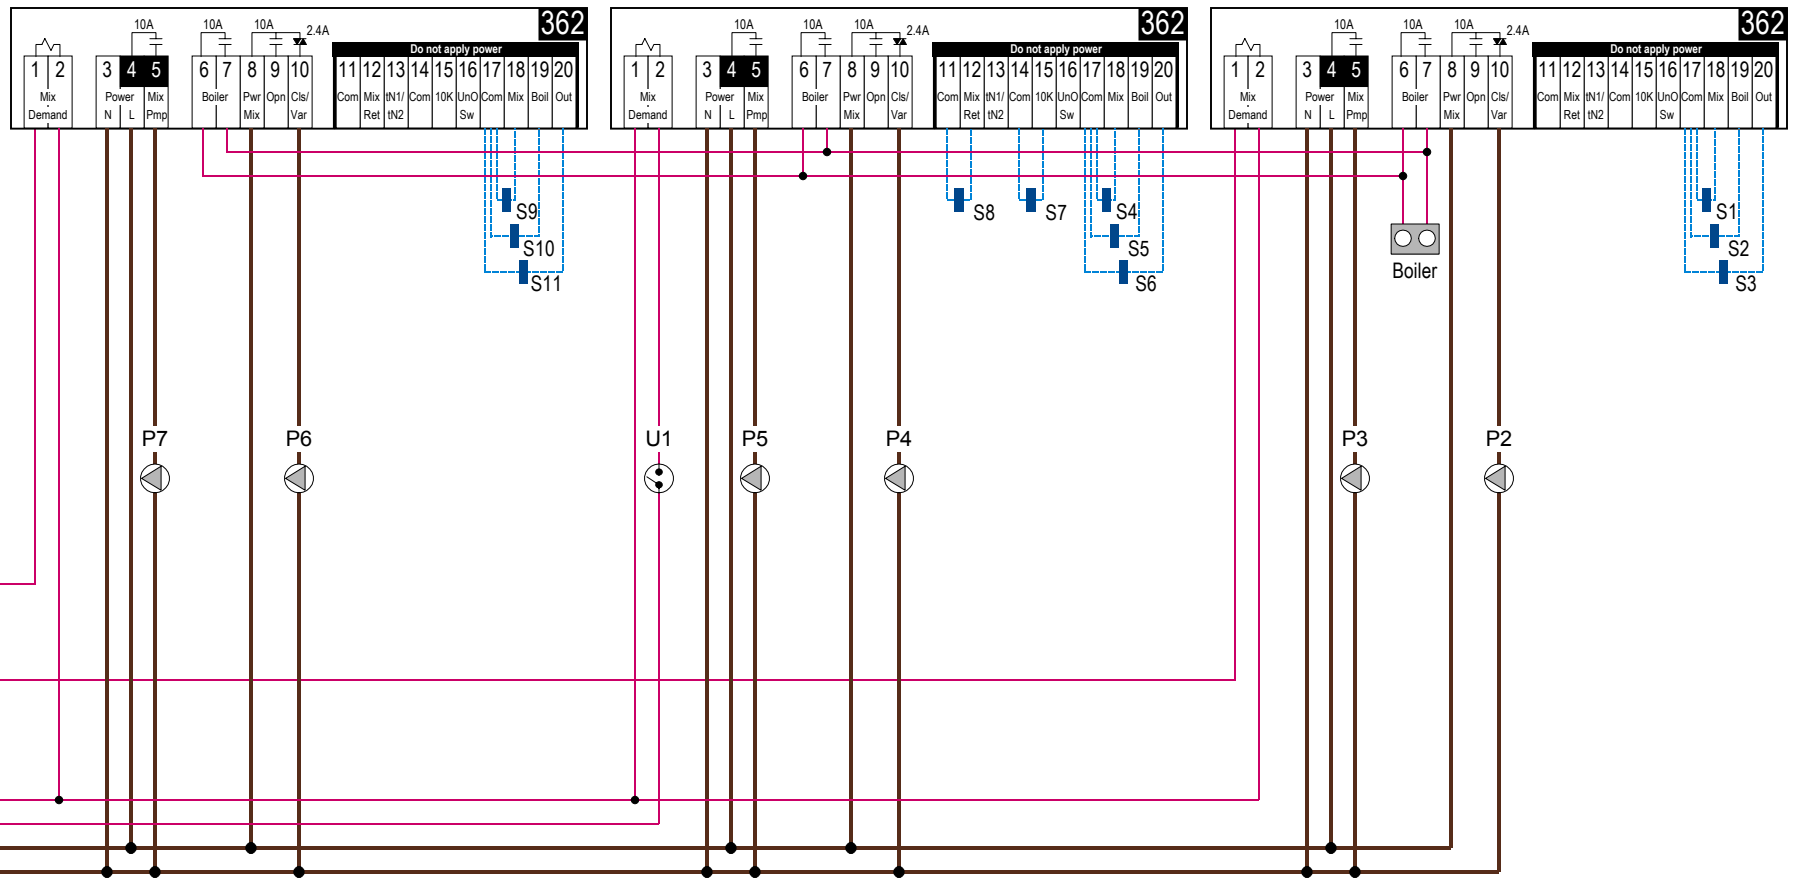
362

10A 10A 10A 2.4A

Do not apply power

1 2 Mix Demand | 3 4 5 Power N L Mix Pmp | 6 7 Boiler | 8 Pwr Mix | 9 Opn | 10 Cls/ Var | 11 Com | 12 Mix Ret | 13 tN1/ tN2 | 14 Com | 15 10K | 16 UnO Sw | 17 Com | 18 Mix | 19 Boil | 20 Out

362

10A 10A 10A 2.4A

Do not apply power

1 2 Mix Demand | 3 4 5 Power N L Mix Pmp | 6 7 Boiler | 8 Pwr Mix | 9 Opn | 10 Cls/ Var | 11 Com | 12 Mix Ret | 13 tN1/ tN2 | 14 Com | 15 10K | 16 UnO Sw | 17 Com | 18 Mix | 19 Boil | 20 Out

362

10A 10A 10A 2.4A

Do not apply power

1 2 Mix Demand | 3 4 5 Power N L Mix Pmp | 6 7 Boiler | 8 Pwr Mix | 9 Opn | 10 Cls/ Var | 11 Com | 12 Mix Ret | 13 tN1/ tN2 | 14 Com | 15 10K | 16 UnO Sw | 17 Com | 18 Mix | 19 Boil | 20 Out

S9
S10
S11
S8
S7
S4
S5
S6
Boiler
S1
S2
S3

P7
P6
U1
P5
P4
P3
P2